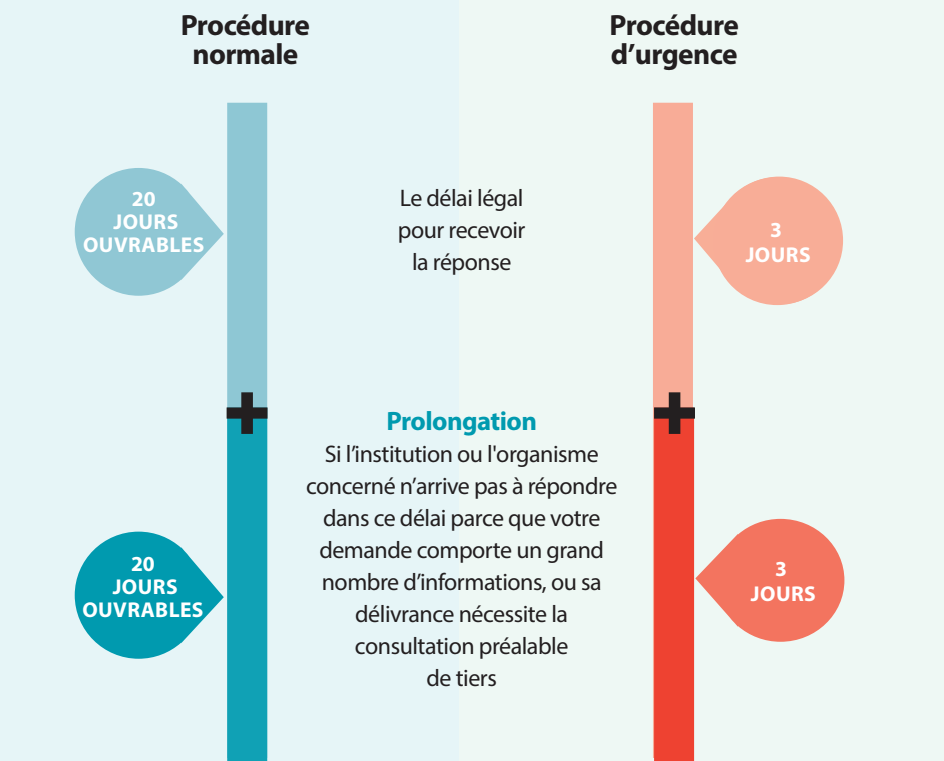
Procédure normale

Procédure d’urgence

20 JOURS OUVRABLES

Le délai légal pour recevoir la réponse

3 JOURS

Prolongation

Si l’institution ou l'organisme concerné n’arrive pas à répondre dans ce délai parce que votre demande comporte un grand nombre d’informations, ou sa délivrance nécessite la consultation préalable de tiers

20 JOURS OUVRABLES

3 JOURS